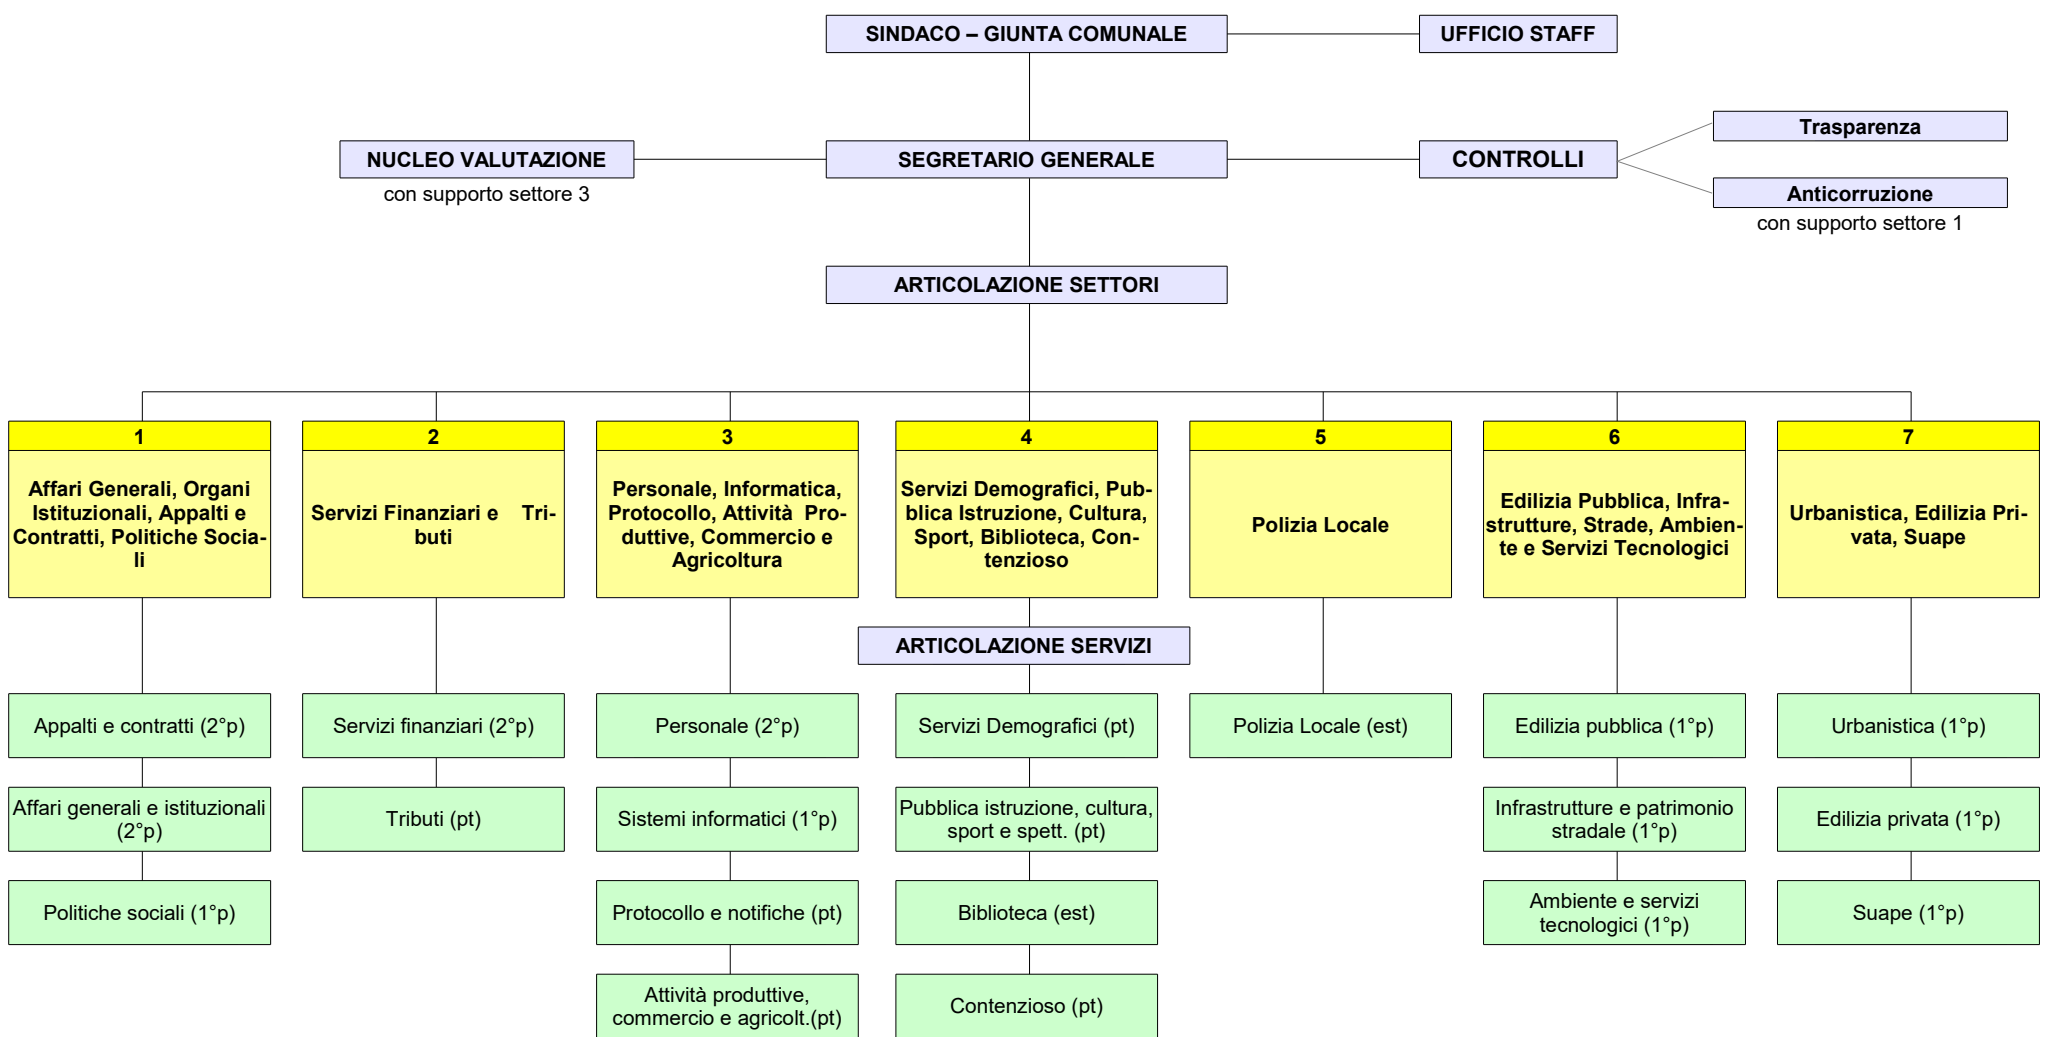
SINDACO – GIUNTA COMUNALE

UFFICIO STAFF

NUCLEO VALUTAZIONE
con supporto settore 3

SEGRETARIO GENERALE

CONTROLLI

Trasparenza

Anticorruzione
con supporto settore 1

ARTICOLAZIONE SETTORI

1
Affari Generali, Organi Istituzionali, Appalti e Contratti, Politiche Sociali

2
Servizi Finanziari e Tributi

3
Personale, Informatica, Protocollo, Attività Produttive, Commercio e Agricoltura

4
Servizi Demografici, Pubblica Istruzione, Cultura, Sport, Biblioteca, Contenzioso

5
Polizia Locale

6
Edilizia Pubblica, Infrastrutture, Strade, Ambiente e Servizi Tecnologici

7
Urbanistica, Edilizia Privata, Suape

ARTICOLAZIONE SERVIZI

Appalti e contratti (2°p)

Affari generali e istituzionali (2°p)

Politiche sociali (1°p)

Servizi finanziari (2°p)

Tributi (pt)

Personale (2°p)

Sistemi informatici (1°p)

Protocollo e notifiche (pt)

Attività produttive, commercio e agricolt.(pt)

Servizi Demografici (pt)

Pubblica istruzione, cultura, sport e spett. (pt)

Biblioteca (est)

Contenzioso (pt)

Polizia Locale (est)

Edilizia pubblica (1°p)

Infrastrutture e patrimonio stradale (1°p)

Ambiente e servizi tecnologici (1°p)

Urbanistica (1°p)

Edilizia privata (1°p)

Suape (1°p)